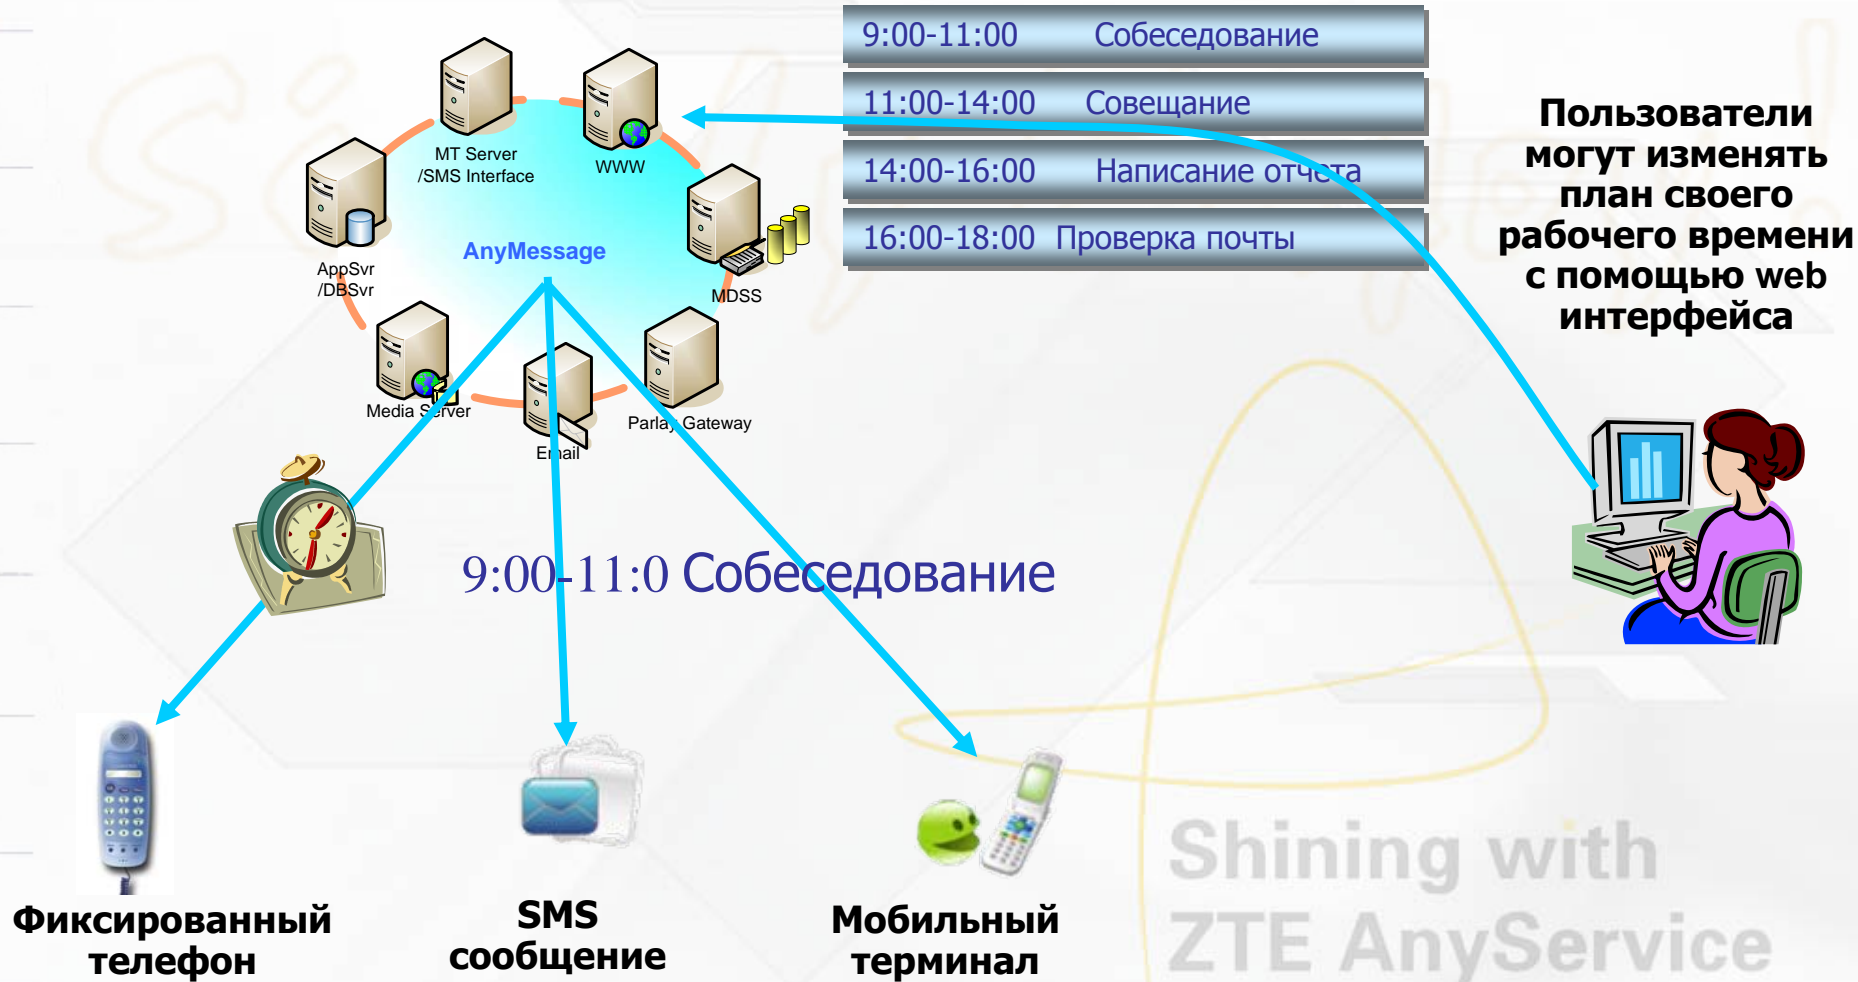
MT Server /SMS Interface

WWW

AppSvr /DBSvr

AnyMessage

MDSS

Media Server

Email

Parlay Gateway

| 9:00-11:00 | Собеседование |
|---|---|
| 11:00-14:00 | Совещание |
| 14:00-16:00 | Написание отчета |
| 16:00-18:00 | Проверка почты |

Пользователи могут изменять план своего рабочего времени с помощью web интерфейса

9:00-11:0 Собеседование

Фиксированный телефон

SMS сообщение

Мобильный терминал

Shining with ZTE AnyService